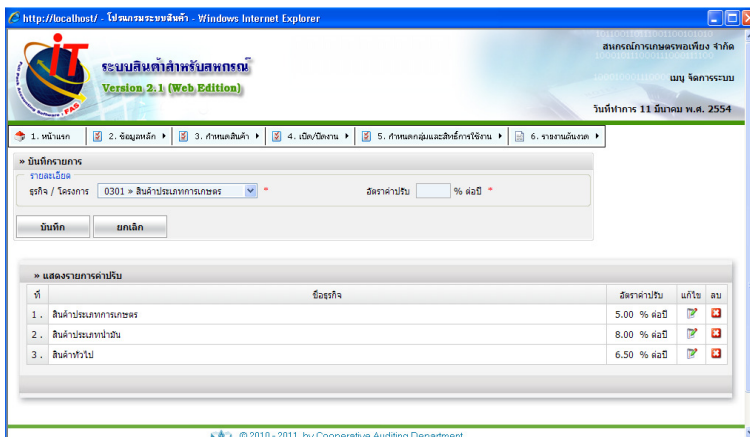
http://localhost/ - โปรแกรมระบบสินค้า - Windows Internet Explorer

iT
Fast Track Accounting Software - FAS
ระบบสินค้าสำหรับสหกรณ์
Version 2.1 (Web Edition)

สหกรณ์การเกษตรพอเพียง จำกัด
เมนู จัดการระบบ
วันที่ทำการ 11 มีนาคม พ.ศ. 2554

1. หน้าแรก | 2. ข้อมูลหลัก | 3. กำหนดสินค้า | 4. เปิด/ปิดงาน | 5. กำหนดกลุ่มและสิทธิ์การใช้งาน | 6. รายงานต้นงวด

» บันทึกรายการ
รายละเอียด
ธุรกิจ / โครงการ 0301 » สินค้าประเภทการเกษตร * อัตราค่าปรับ % ต่อปี *

บันทึก ยกเลิก

» แสดงรายการค่าปรับ

| ที่ | ชื่อธุรกิจ | อัตราค่าปรับ | แก้ไข | ลบ |
|---|---|---|---|---|
| 1. | สินค้าประเภทการเกษตร | 5.00 % ต่อปี | | |
| 2. | สินค้าประเภทน้ำมัน | 8.00 % ต่อปี | | |
| 3. | สินค้าทั่วไป | 6.50 % ต่อปี | | |

© 2010 - 2011 by Cooperative Auditing Department